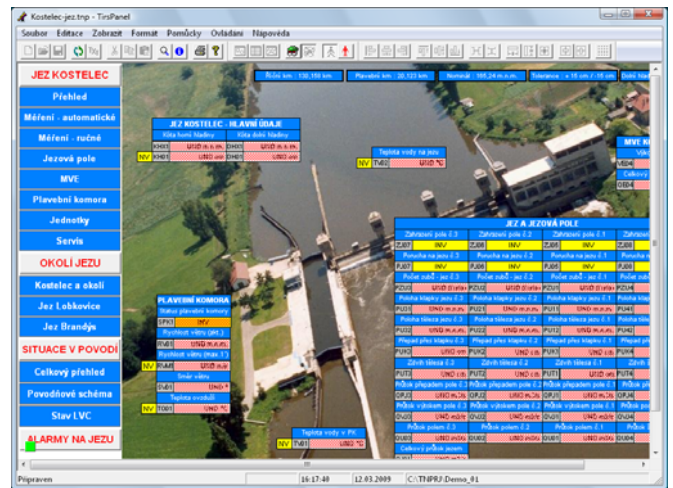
Kostelec-jez.tnp - TirsPanel

Soubor Editace Zobrazit Formát Pomůcky Ovládání Nápověda

JEZ KOSTELEC
Přehled
Měření - automatické
Měření - ruční
Jezová pole
MVE
Plavební komora
Jednotky
Servis
OKOLÍ JEZU
Kostelec a okolí
Jez Lobkovice
Jez Brandýs
SITUACE V POVODÍ
Celkový přehled
Povodňové schéma
Stav LVC
ALARMY NA JEZU

Říční km : 130,155 km
Plavební km : 30,123 km
Normál : 165,24 m n.m.
Tolerance : + 15 cm / -15 cm
Dolní hladina

JEZ KOSTELEC - HLAVNÍ ÚDAJE
Kóta horní hladiny
Kóta dolní hladiny
KHX1 UND m n.m. DHX1 UND m n.m.
NV KH01 UND cm DH01 UND cm

Teplota vody na jezu
NV TV01 UND °C

MVE
Celkový

JEZ A JEZOVÁ POLE
Zahrazení pole č.3
Zahrazení pole č.2
Zahrazení pole č.1
ZJ03 INV ZJ02 INV ZJ01 INV
Porucha na poli č.3
Porucha na poli č.2
Porucha na poli č.1
PJ03 INV PJ02 INV PJ01 INV
Poloha zub - jez č.3
Poloha zub - jez č.2
Poloha zub - jez č.1
PZU3 UND PZU2 UND PZU1 UND
Poloha klapky jezu č.3
Poloha klapky jezu č.2
Poloha klapky jezu č.1
PU31 UND PU21 UND PU11 UND
Poloha tělesa jezu č.3
Poloha tělesa jezu č.2
Poloha tělesa jezu č.1
PU32 UND PU22 UND PU12 UND
Přepad přes klapku č.3
Přepad přes klapku č.2
Přepad přes klapku č.1
PUK3 UND PUK2 UND PUK1 UND
Zdvih tělesa č.3
Zdvih tělesa č.2
Zdvih tělesa č.1
PUT3 UND PUT2 UND PUT1 UND
Průtok přepadem pole č.3
Průtok přepadem pole č.2
Průtok přepadem pole č.1
QPJ3 UND QPJ2 UND QPJ1 UND
Průtok výtokem pole č.3
Průtok výtokem pole č.2
Průtok výtokem pole č.1
QVJ3 UND QVJ2 UND QVJ1 UND
Průtok polem č.3
Průtok polem č.2
Průtok polem č.1
QU03 UND QU02 UND QU01 UND
Celkový průtok jezem

PLAVEBNÍ KOMORA
Status plavební komory
SPK1 INV
Rychlost větru (akt.)
RV01 UND
Rychlost větru (max.1')
NV RVMI UND
Směr větru
SV01 UND
Teplota vzduchu
NV TI01 UND °C

Teplota vody v PK
NV TV01 UND °C

Připraven
16:17:40
12.03.2009
C:\TNPRJ\Demo_01